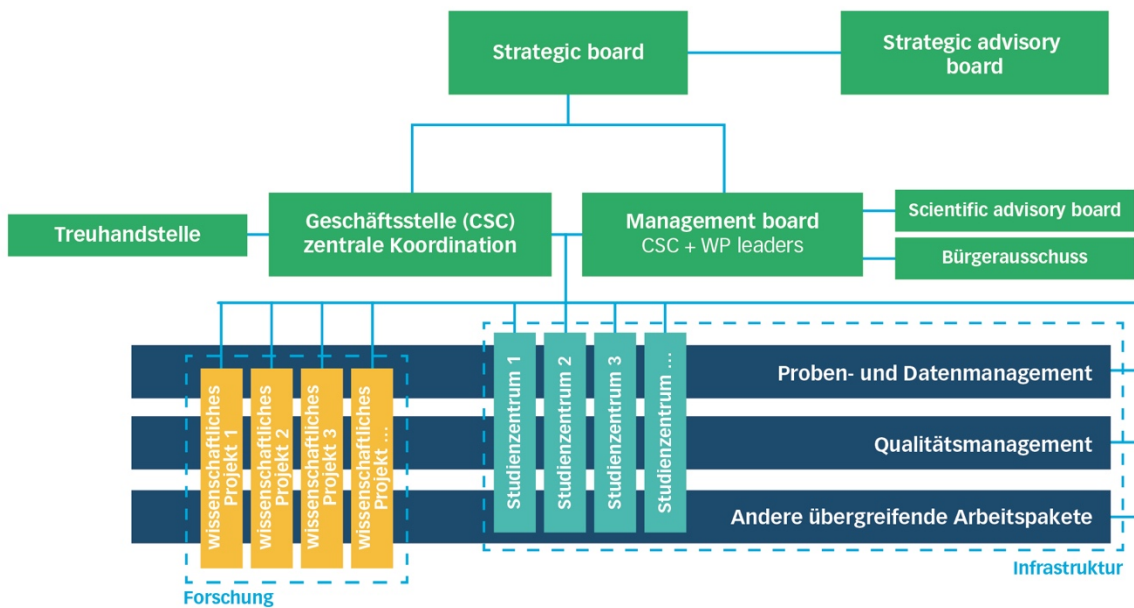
Strategic board

Strategic advisory board

Treuhandstelle

Geschäftsstelle (CSC) zentrale Koordination

Management board
CSC + WP leaders

Scientific advisory board

Bürgerausschuss

wissenschaftliches Projekt 1

wissenschaftliches Projekt 2

wissenschaftliches Projekt 3

wissenschaftliches Projekt ...

Studienzentrum 1

Studienzentrum 2

Studienzentrum 3

Studienzentrum ...

Proben- und Datenmanagement

Qualitätsmanagement

Andere übergreifende Arbeitspakete

Forschung

Infrastruktur